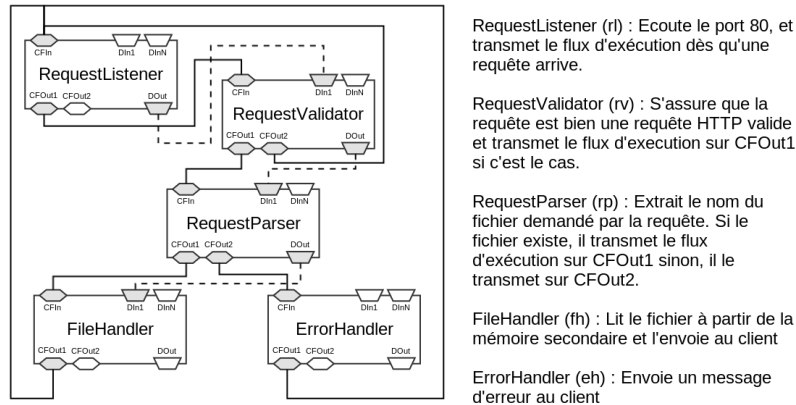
CFIn DIn1 DInN
RequestListener
CFOut1 CFOut2 DOut

CFIn DIn1 DInN
RequestValidator
CFOut1 CFOut2 DOut

CFIn DIn1 DInN
RequestParser
CFOut1 CFOut2 DOut

CFIn DIn1 DInN
FileHandler
CFOut1 CFOut2 DOut

CFIn DIn1 DInN
ErrorHandler
CFOut1 CFOut2 DOut

RequestListener (rl) : Ecoute le port 80, et transmet le flux d'exécution dès qu'une requête arrive.

RequestValidator (rv) : S'assure que la requête est bien une requête HTTP valide et transmet le flux d'execution sur CFOut1 si c'est le cas.

RequestParser (rp) : Extrait le nom du fichier demandé par la requête. Si le fichier existe, il transmet le flux d'exécution sur CFOut1 sinon, il le transmet sur CFOut2.

FileHandler (fh) : Lit le fichier à partir de la mémoire secondaire et l'envoie au client

ErrorHandler (eh) : Envoie un message d'erreur au client